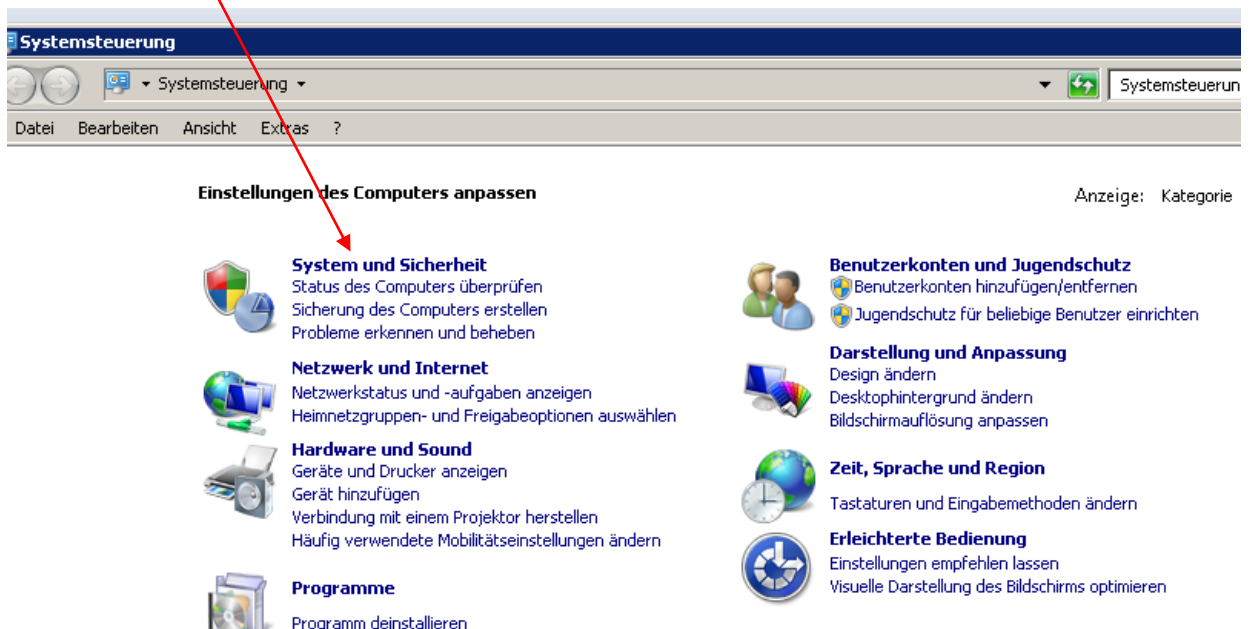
Systemsteuerung

Systemsteuerung ▾

Systemsteuerun

Datei Bearbeiten Ansicht Extras ?

Einstellungen des Computers anpassen

Anzeige: Kategorie

System und Sicherheit
Status des Computers überprüfen
Sicherung des Computers erstellen
Probleme erkennen und beheben

Netzwerk und Internet
Netzwerkstatus und -aufgaben anzeigen
Heimnetzgruppen- und Freigabeoptionen auswählen

Hardware und Sound
Geräte und Drucker anzeigen
Gerät hinzufügen
Verbindung mit einem Projektor herstellen
Häufig verwendete Mobilitätseinstellungen ändern

Programme
Programm deinstallieren

Benutzerkonten und Jugendschutz
Benutzerkonten hinzufügen/entfernen
Jugendschutz für beliebige Benutzer einrichten

Darstellung und Anpassung
Design ändern
Desktophintergrund ändern
Bildschirmauflösung anpassen

Zeit, Sprache und Region
Tastaturen und Eingabemethoden ändern

Erleichterte Bedienung
Einstellungen empfehlen lassen
Visuelle Darstellung des Bildschirms optimieren